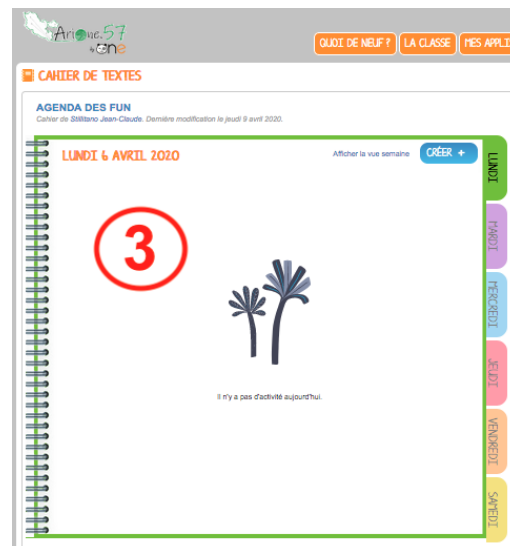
Arsène.57 by ONE

QUOI DE NEUF ? LA CLASSE MES APPLI

CAHIER DE TEXTES

AGENDA DES FUN

Cahier de Stilitano Jean-Claude. Dernière modification le jeudi 9 avril 2020.

LUNDI 6 AVRIL 2020

Afficher la vue semaine

CRÉER +

3

Il n'y a pas d'activité aujourd'hui.

LUNDI

MARDI

MERCREDI

JEUDI

VENDREDI

SAMEDI